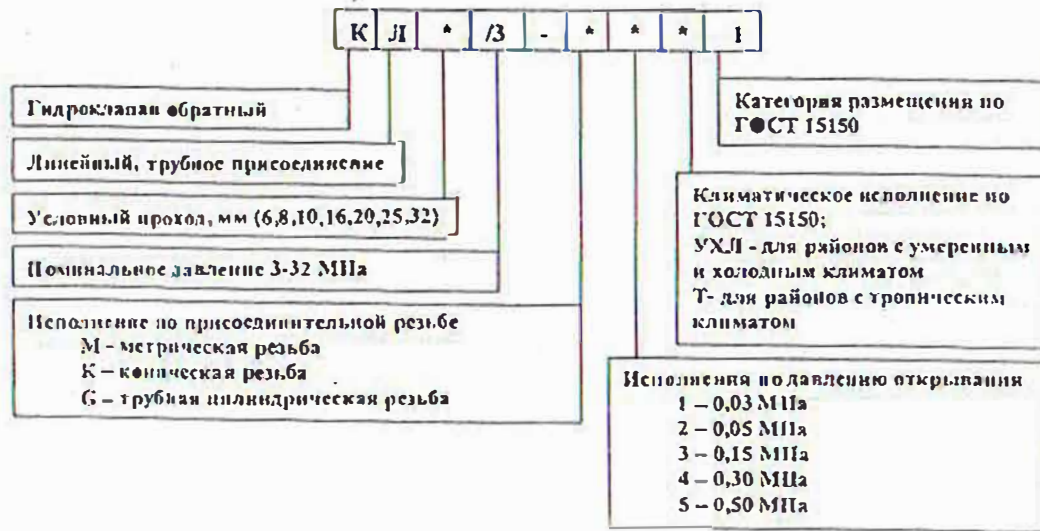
| К | Л | * | /3 | - | * | * | * | 1 |
|---|---|---|---|---|---|---|---|---|

Гидроклапан обратный

Линейный, трубное присоединение

Условный проход, мм (6,8,10,16,20,25,32)

Номинальное давление 3-32 МПа

Исполнение по присоединительной резьбе
М – метрическая резьба
К – коническая резьба
G – трубная цилиндрическая резьба

Категория размещения по ГОСТ 15150

Климатическое исполнение по ГОСТ 15150;
УХЛ - для районов с умеренным и холодным климатом
Т- для районов с тропическим климатом

Исполнения по давлению открывания
1 – 0,03 МПа
2 – 0,05 МПа
3 – 0,15 МПа
4 – 0,30 МПа
5 – 0,50 МПа